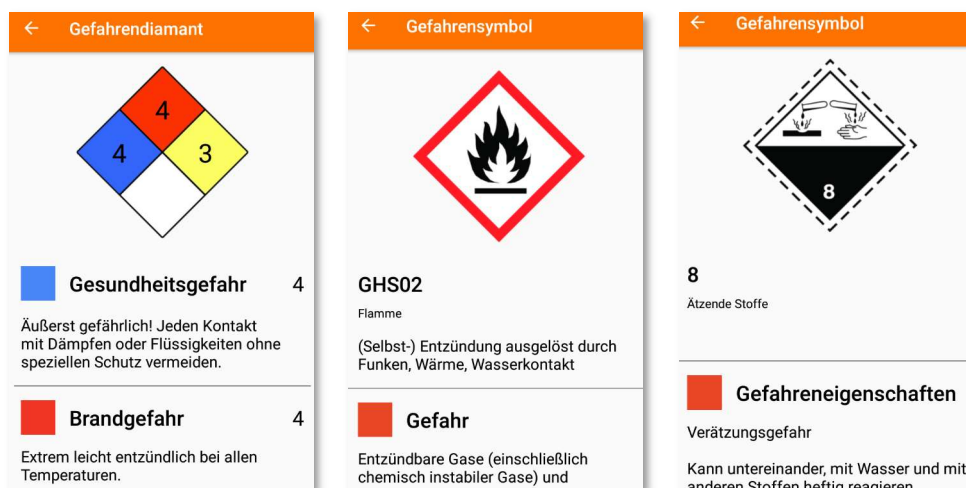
Gefahrendiamant

4
4
3

Gesundheitsgefahr 4

Äußerst gefährlich! Jeden Kontakt mit Dämpfen oder Flüssigkeiten ohne speziellen Schutz vermeiden.

Brandgefahr 4

Extrem leicht entzündlich bei allen Temperaturen.

Gefahrensymbol

GHS02

Flamme

(Selbst-) Entzündung ausgelöst durch Funken, Wärme, Wasserkontakt

Gefahr

Entzündbare Gase (einschließlich chemisch instabiler Gase) und

Gefahrensymbol

8

8

Ätzende Stoffe

Gefahreneigenschaften

Verätzungsgefahr

Kann untereinander, mit Wasser und mit anderen Stoffen heftig reagieren